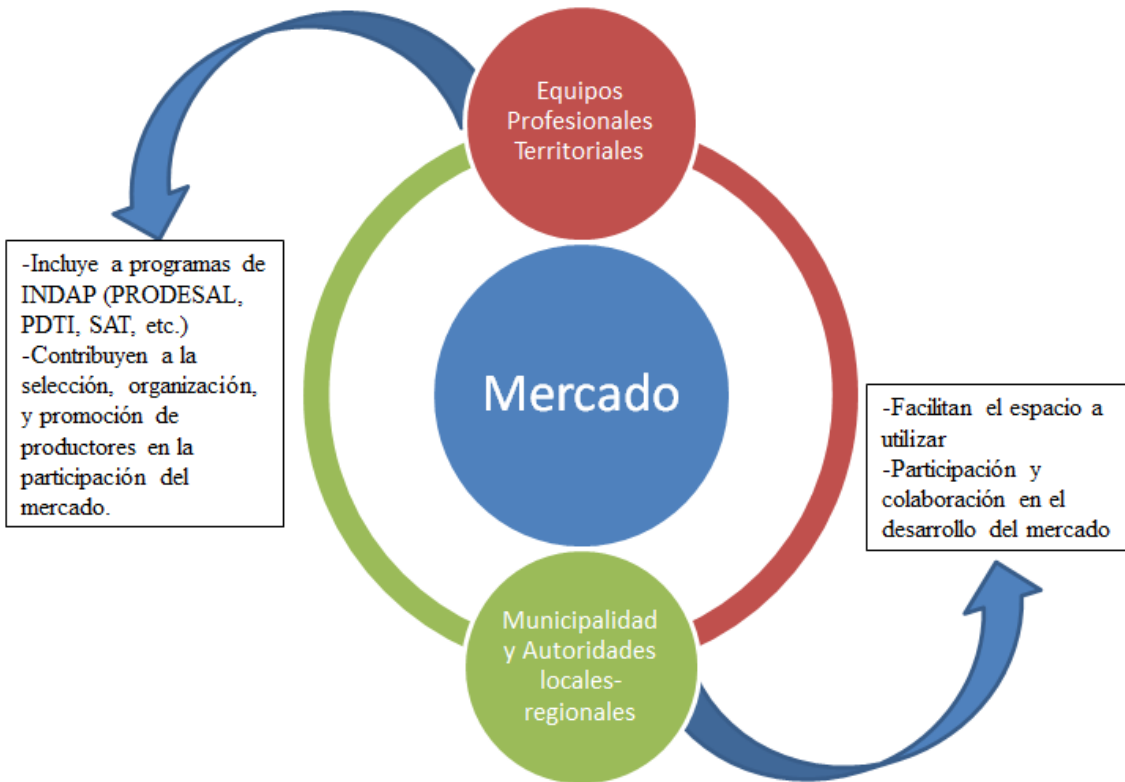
Equipos Profesionales Territoriales

-Incluye a programas de INDAP (PRODESAL, PDTI, SAT, etc.)
-Contribuyen a la selección, organización, y promoción de productores en la participación del mercado.

Mercado

-Facilitan el espacio a utilizar
-Participación y colaboración en el desarrollo del mercado

Municipalidad y Autoridades locales-regionales